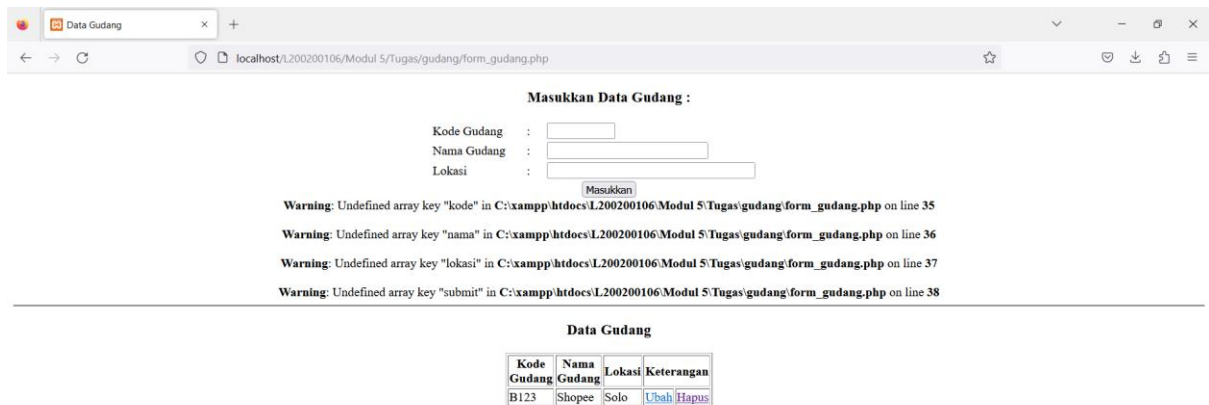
Data Gudang

localhost/L200200106/Modul 5/Tugas/gudang/form_gudang.php

Masukkan Data Gudang :

Kode Gudang :
Nama Gudang :
Lokasi :
Masukkan

Warning: Undefined array key "kode" in C:\xampp\htdocs\L200200106\Modul 5\Tugas\gudang\form_gudang.php on line 35

Warning: Undefined array key "nama" in C:\xampp\htdocs\L200200106\Modul 5\Tugas\gudang\form_gudang.php on line 36

Warning: Undefined array key "lokasi" in C:\xampp\htdocs\L200200106\Modul 5\Tugas\gudang\form_gudang.php on line 37

Warning: Undefined array key "submit" in C:\xampp\htdocs\L200200106\Modul 5\Tugas\gudang\form_gudang.php on line 38

Data Gudang

| Kode Gudang | Nama Gudang | Lokasi | Keterangan |
|---|---|---|---|
| B123 | Shopee | Solo | Ubah Hapus |